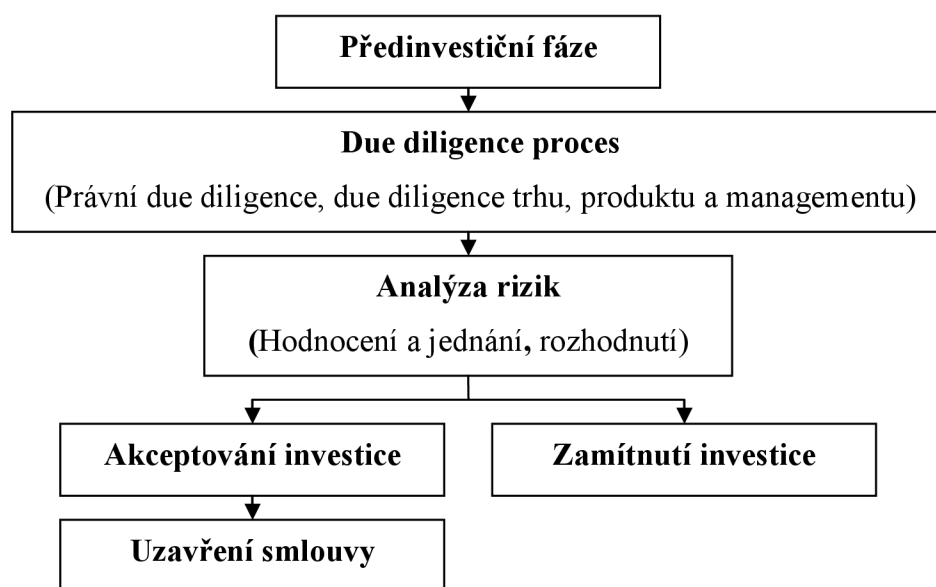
Předinvestiční fáze

Due diligence proces
(Právní due diligence, due diligence trhu, produktu a managementu)

Analýza rizik
(Hodnocení a jednání, rozhodnutí)

Akceptování investice

Zamítnutí investice

Uzavření smlouvy